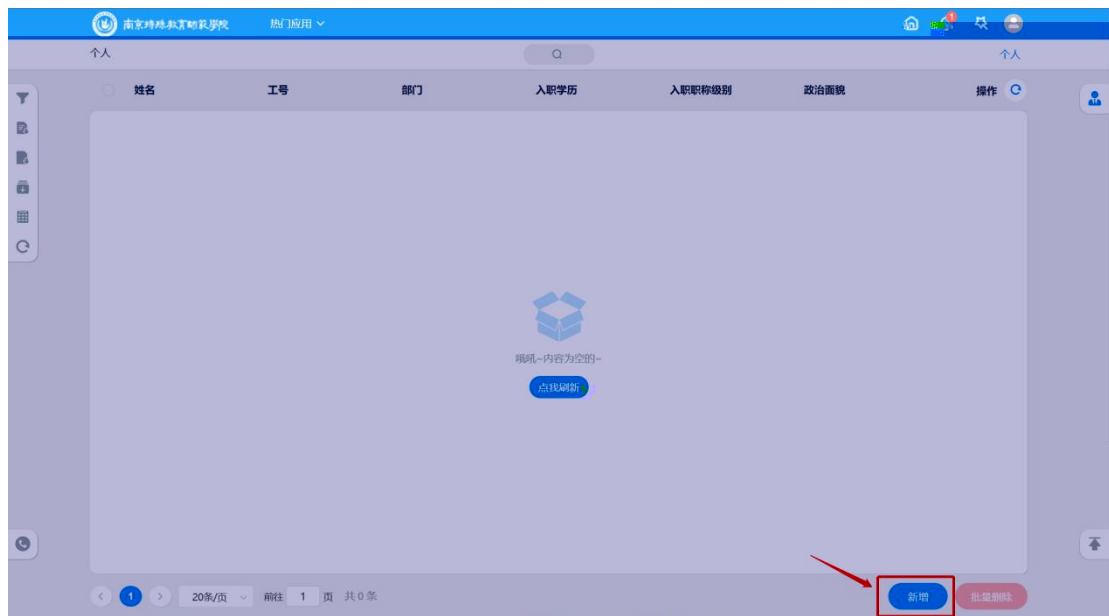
南京特殊教育师范学院 热门应用

个人

个人

| 姓名 | 工号 | 部门 | 入职学历 | 入职职称级别 | 政治面貌 | 操作 |
|---|---|---|---|---|---|---|

哦吼~内容为空的~

点我刷新

1 20条/页 前往 1 页 共0条

新增 批量删除